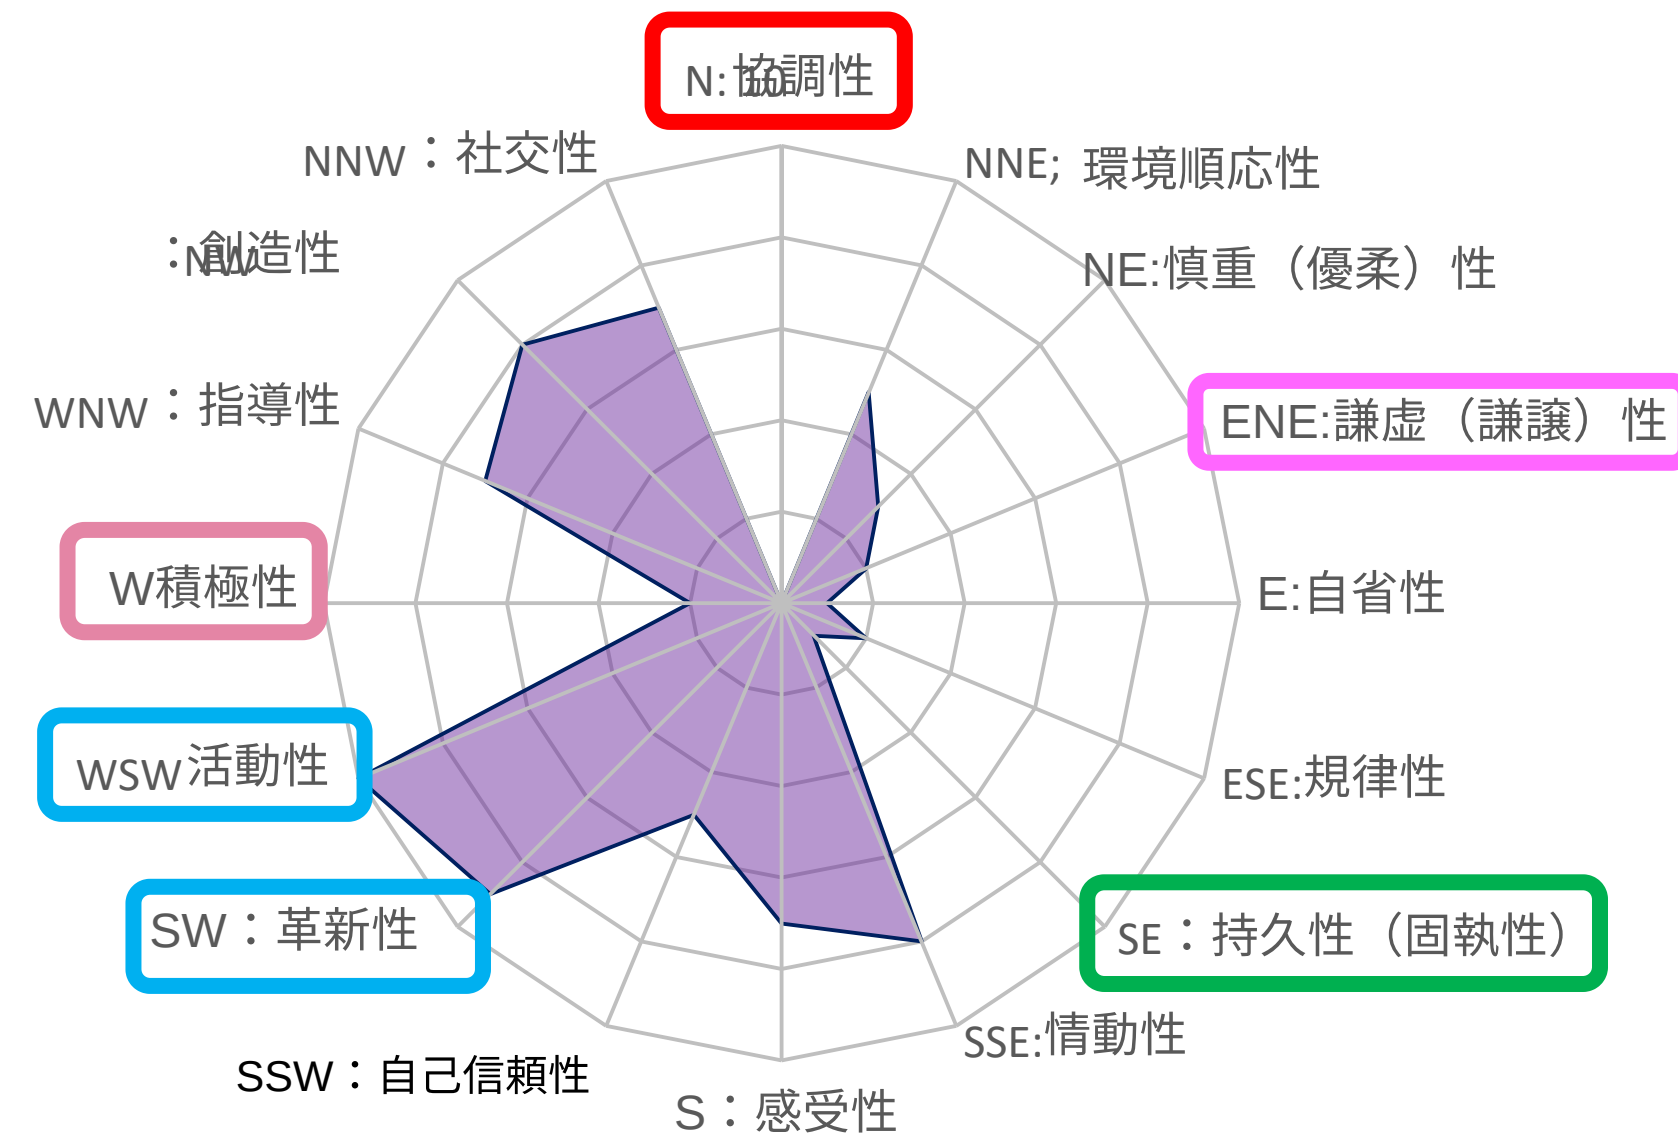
N:協調性

NNW：社交性

NNE; 環境順応性

NW：創造性

NE:慎重（優柔）性

WNW：指導性

ENE:謙虚（謙譲）性

W積極性

E:自省性

WSW活動性

ESE:規律性

SW：革新性

SE：持久性（固執性）

SSW：自己信頼性

SSE:情動性

S：感受性